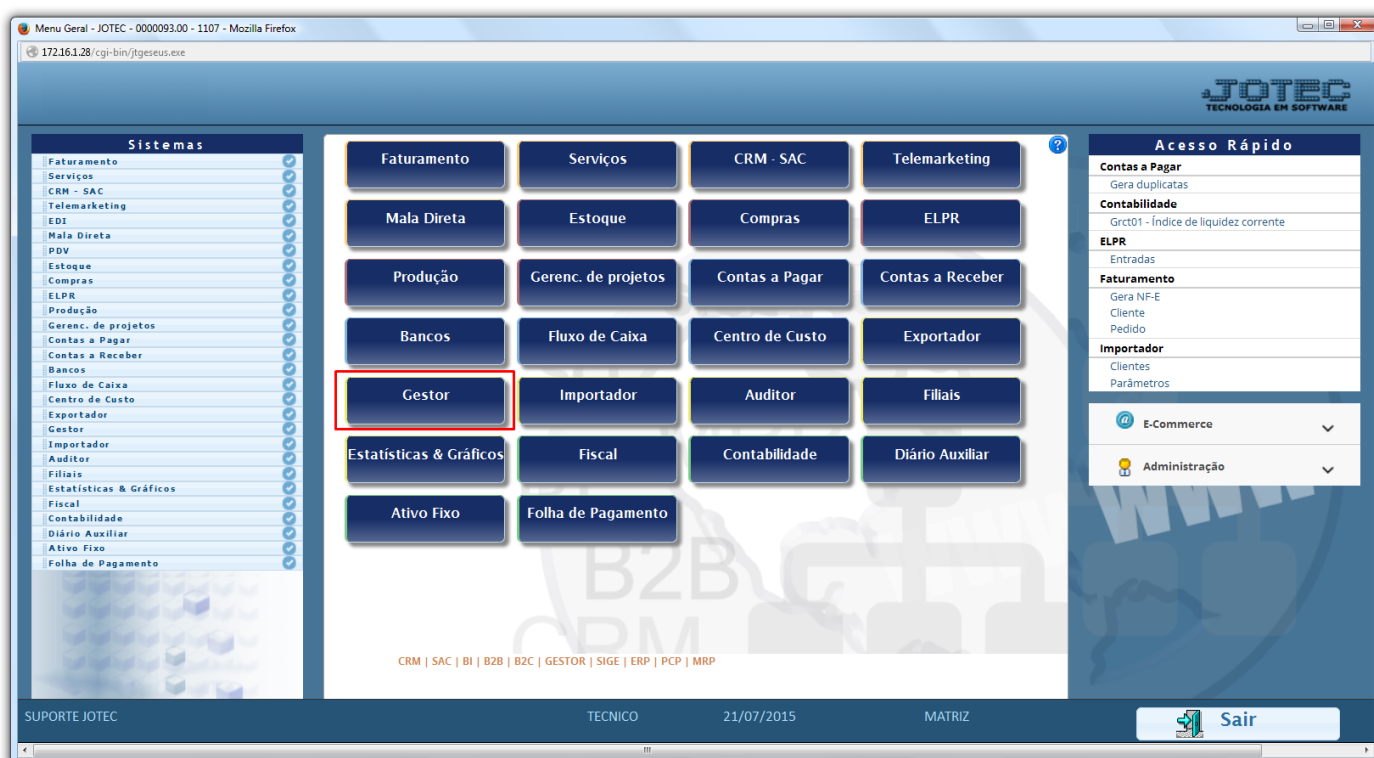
Menu Geral - JOTEC - 0000093.00 - 1107 - Mozilla Firefox

172.16.1.28/cgi-bin/jtgeseus.exe

JOTEC
TECNOLOGIA EM SOFTWARE

Sistemas
Faturamento
Serviços
CRM - SAC
Telemarketing
EDI
Mala Direta
PDV
Estoque
Compras
ELPR
Produção
Gerenc. de projetos
Contas a Pagar
Contas a Receber
Bancos
Fluxo de Caixa
Centro de Custo
Exportador
Gestor
Importador
Auditor
Filiais
Estatísticas & Gráficos
Fiscal
Contabilidade
Diário Auxiliar
Ativo Fixo
Folha de Pagamento

Faturamento | Serviços | CRM - SAC | Telemarketing
Mala Direta | Estoque | Compras | ELPR
Produção | Gerenc. de projetos | Contas a Pagar | Contas a Receber
Bancos | Fluxo de Caixa | Centro de Custo | Exportador
Gestor | Importador | Auditor | Filiais
Estatísticas & Gráficos | Fiscal | Contabilidade | Diário Auxiliar
Ativo Fixo | Folha de Pagamento

B2B
CRM

CRM | SAC | BI | B2B | B2C | GESTOR | SIGE | ERP | PCP | MRP

Acesso Rápido
Contas a Pagar
Gera duplicatas
Contabilidade
Grct01 - Índice de liquidez corrente
ELPR
Entradas
Faturamento
Gera NF-E
Cliente
Pedido
Importador
Clientes
Parâmetros

E-Commerce
Administração

SUPORTE JOTEC
TECNICO
21/07/2015
MATRIZ
Sair